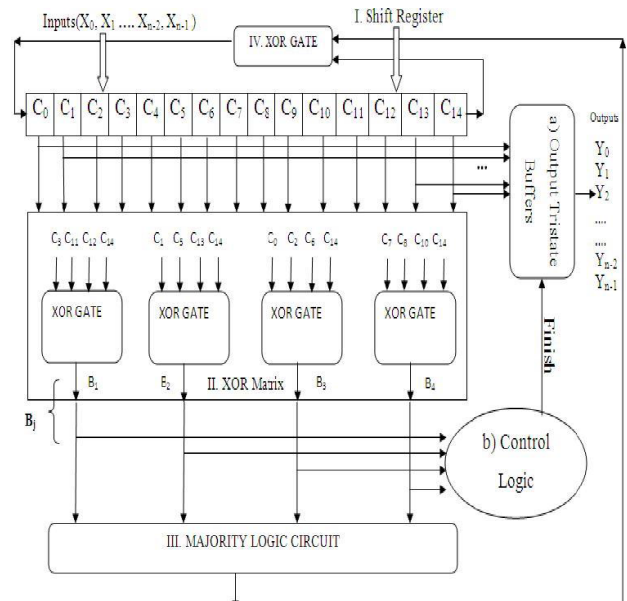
Inputs($X_0$, $X_1$ .... $X_{n-2}$, $X_{n-1}$ )

I. Shift Register

IV. XOR GATE

| $C_0$ | $C_1$ | $C_2$ | $C_3$ | $C_4$ | $C_5$ | $C_6$ | $C_7$ | $C_8$ | $C_9$ | $C_{10}$ | $C_{11}$ | $C_{12}$ | $C_{13}$ | $C_{14}$ |
|---|---|---|---|---|---|---|---|---|---|---|---|---|---|---|

...

a) Output Tristate Buffers

Outputs

$Y_0$
$Y_1$
$Y_2$
....
....
$Y_{n-2}$
$Y_{n-1}$

$C_3$ $C_{11}$ $C_{12}$ $C_{14}$

XOR GATE

$C_1$ $C_5$ $C_{13}$ $C_{14}$

XOR GATE

$C_0$ $C_2$ $C_6$ $C_{14}$

XOR GATE

$C_7$ $C_8$ $C_{10}$ $C_{14}$

XOR GATE

Finish

$B_1$

$E_2$

II. XOR Matrix

$B_3$

$B_4$

$B_j$

b) Control Logic

III. MAJORITY LOGIC CIRCUIT